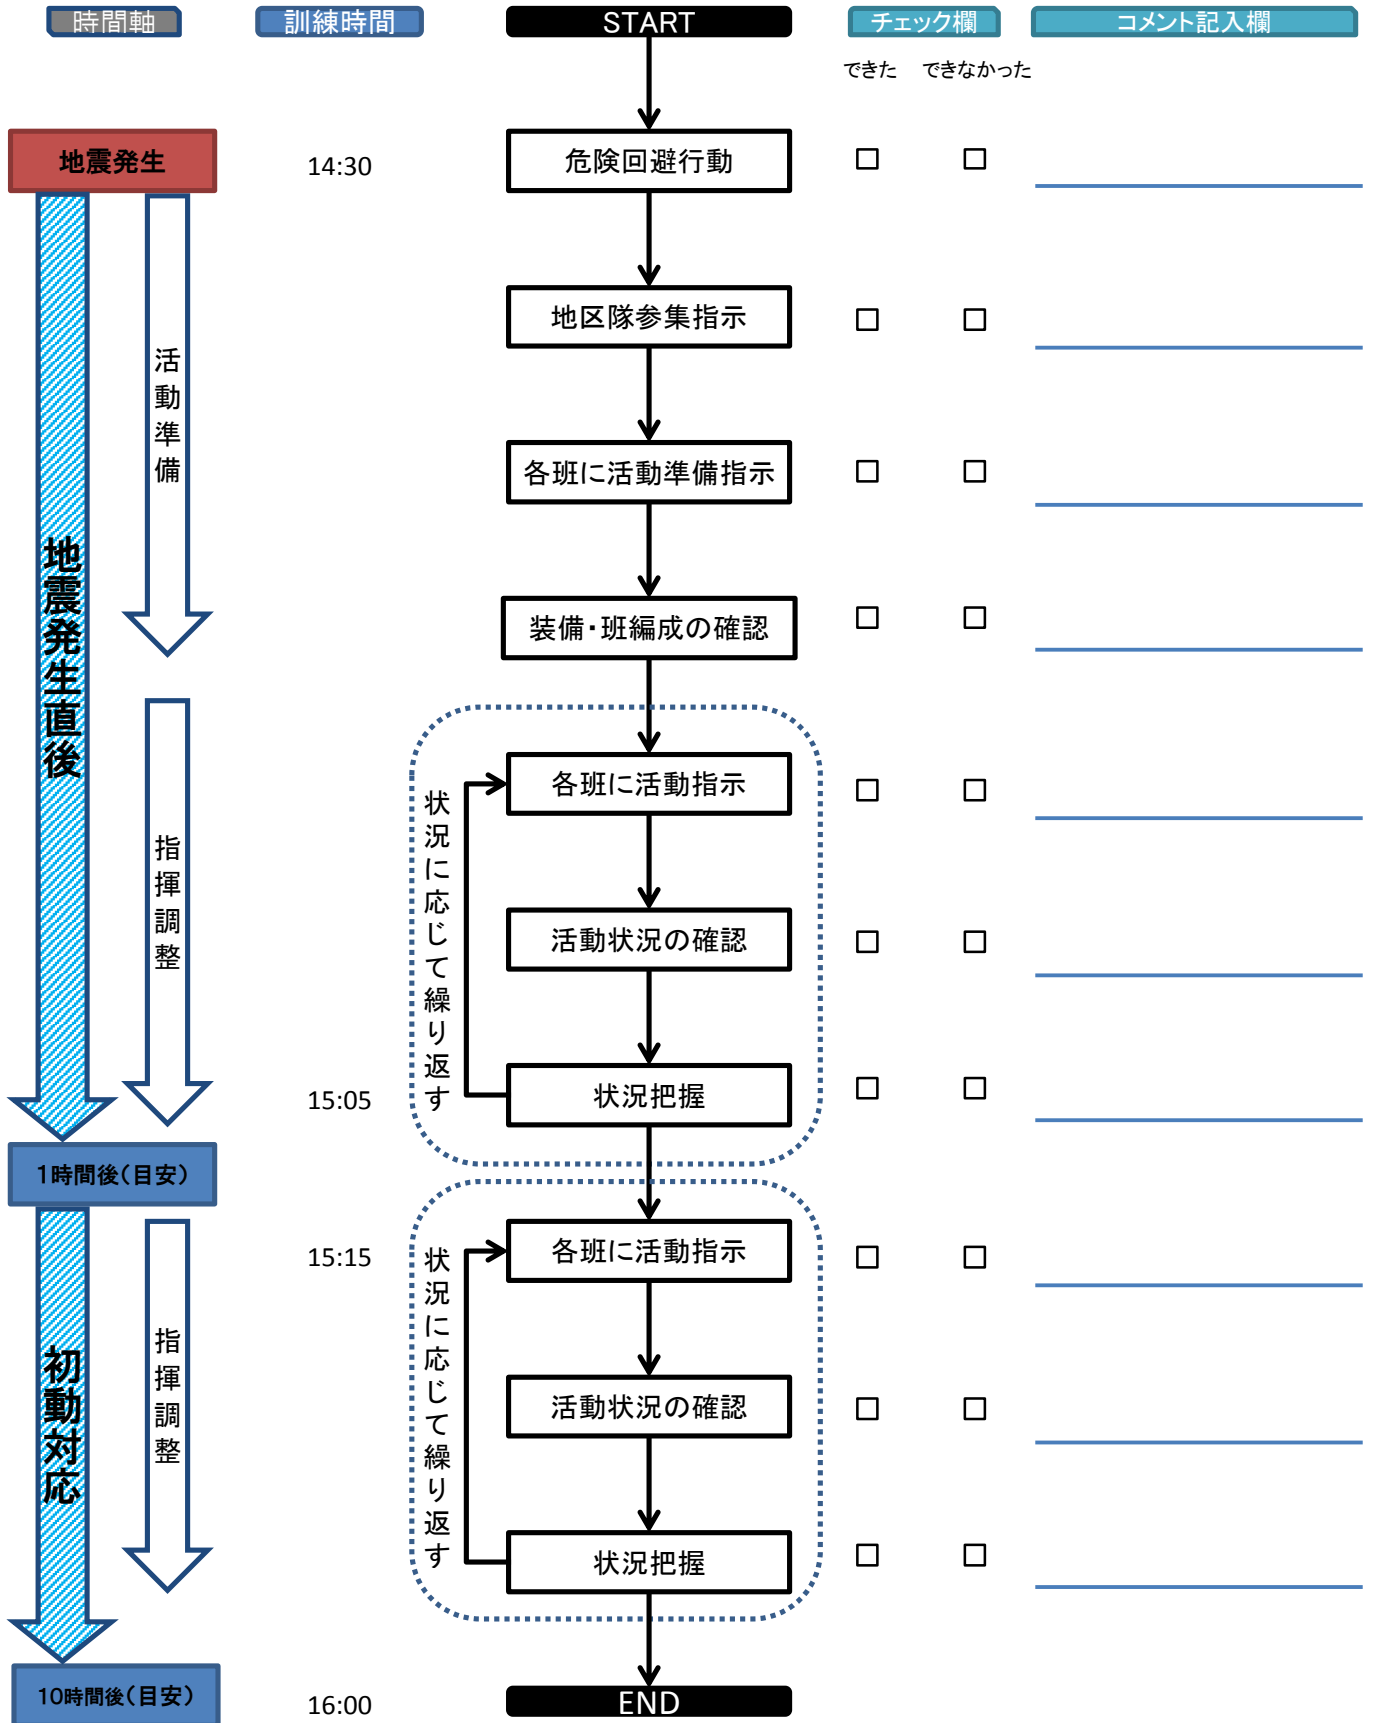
時間軸　訓練時間　START　チェック欄　コメント記入欄

できた　できなかった

地震発生　14:30　危険回避行動　□　□

地区隊参集指示　□　□

活動準備

各班に活動準備指示　□　□

地震発生直後

装備・班編成の確認　□　□

指揮調整

状況に応じて繰り返す

各班に活動指示　□　□

活動状況の確認　□　□

15:05　状況把握　□　□

1時間後(目安)

15:15　各班に活動指示　□　□

初動対応

指揮調整

状況に応じて繰り返す

活動状況の確認　□　□

状況把握　□　□

10時間後(目安)　16:00　END